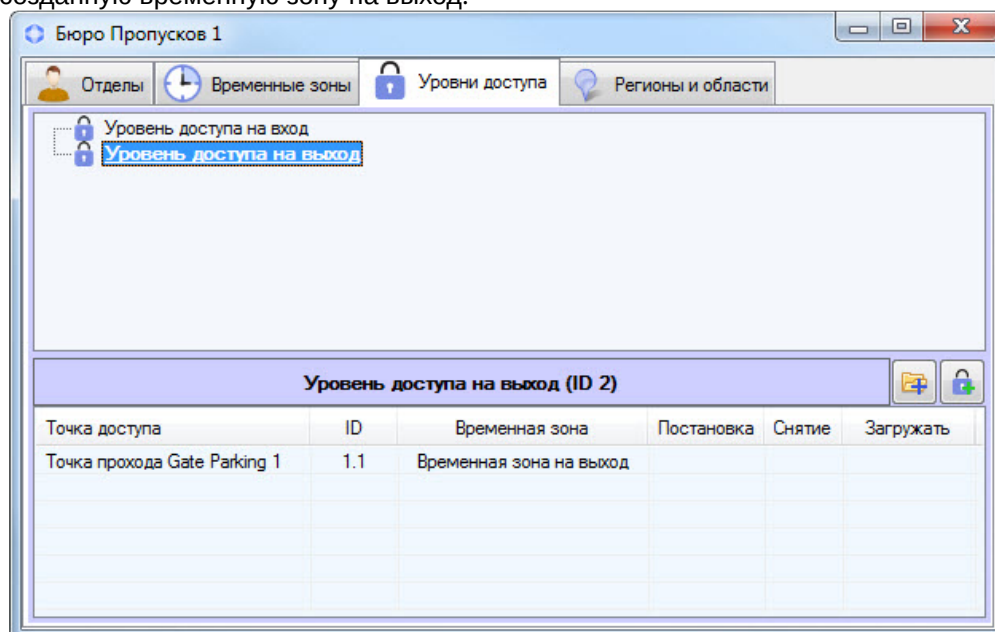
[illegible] временную зону на выход.

Бюро Пропусков 1

Отделы | Временные зоны | Уровни доступа | Регионы и области

Уровень доступа на вход
Уровень доступа на выход

Уровень доступа на выход (ID 2)

| Точка доступа | ID | Временная зона | Постановка | Снятие | Загружать |
|---|---|---|---|---|---|
| Точка прохода Gate Parking 1 | 1.1 | Временная зона на выход | | | |